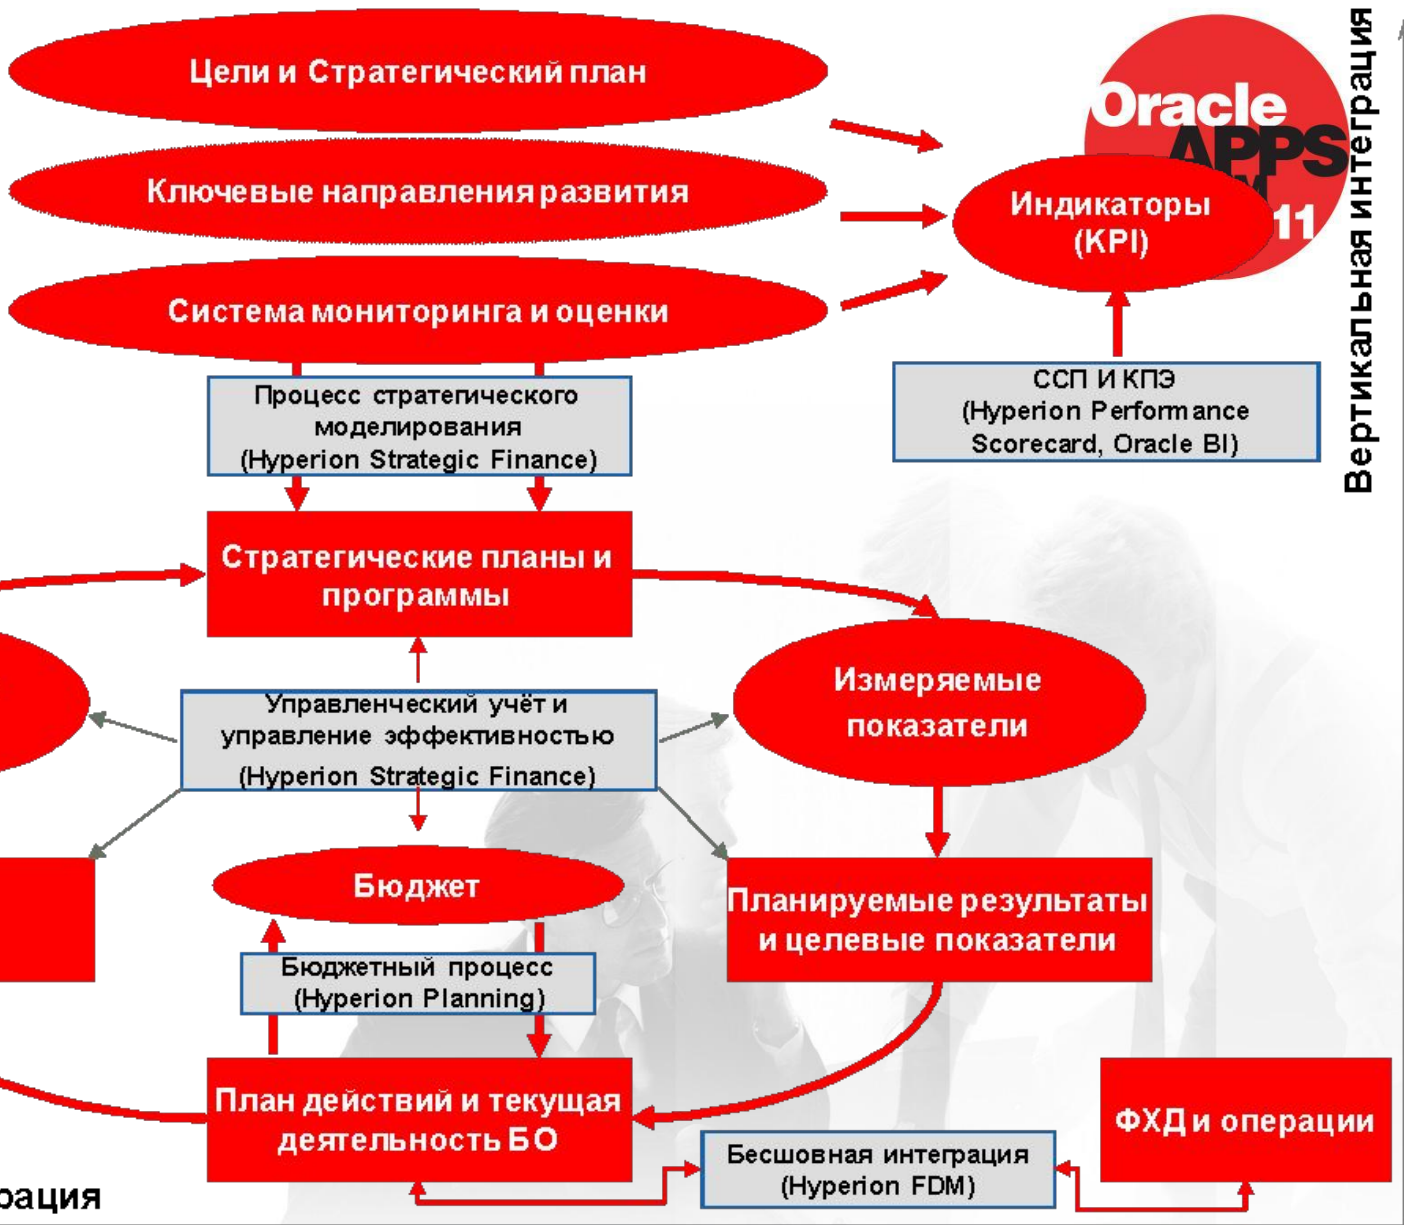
Цели и Стратегический план

Ключевые направления развития

Система мониторинга и оценки

Oracle APPS 11

Индикаторы (KPI)

Вертикальная интеграция

Процесс стратегического моделирования (Hyperion Strategic Finance)

ССП И КПЭ (Hyperion Performance Scorecard, Oracle BI)

Стратегические планы и программы

Управленческий учёт и управление эффективностью (Hyperion Strategic Finance)

Измеряемые показатели

Бюджет

Бюджетный процесс (Hyperion Planning)

Планируемые результаты и целевые показатели

План действий и текущая деятельность БО

Бесшовная интеграция (Hyperion FDM)

ФХД и операции

рация